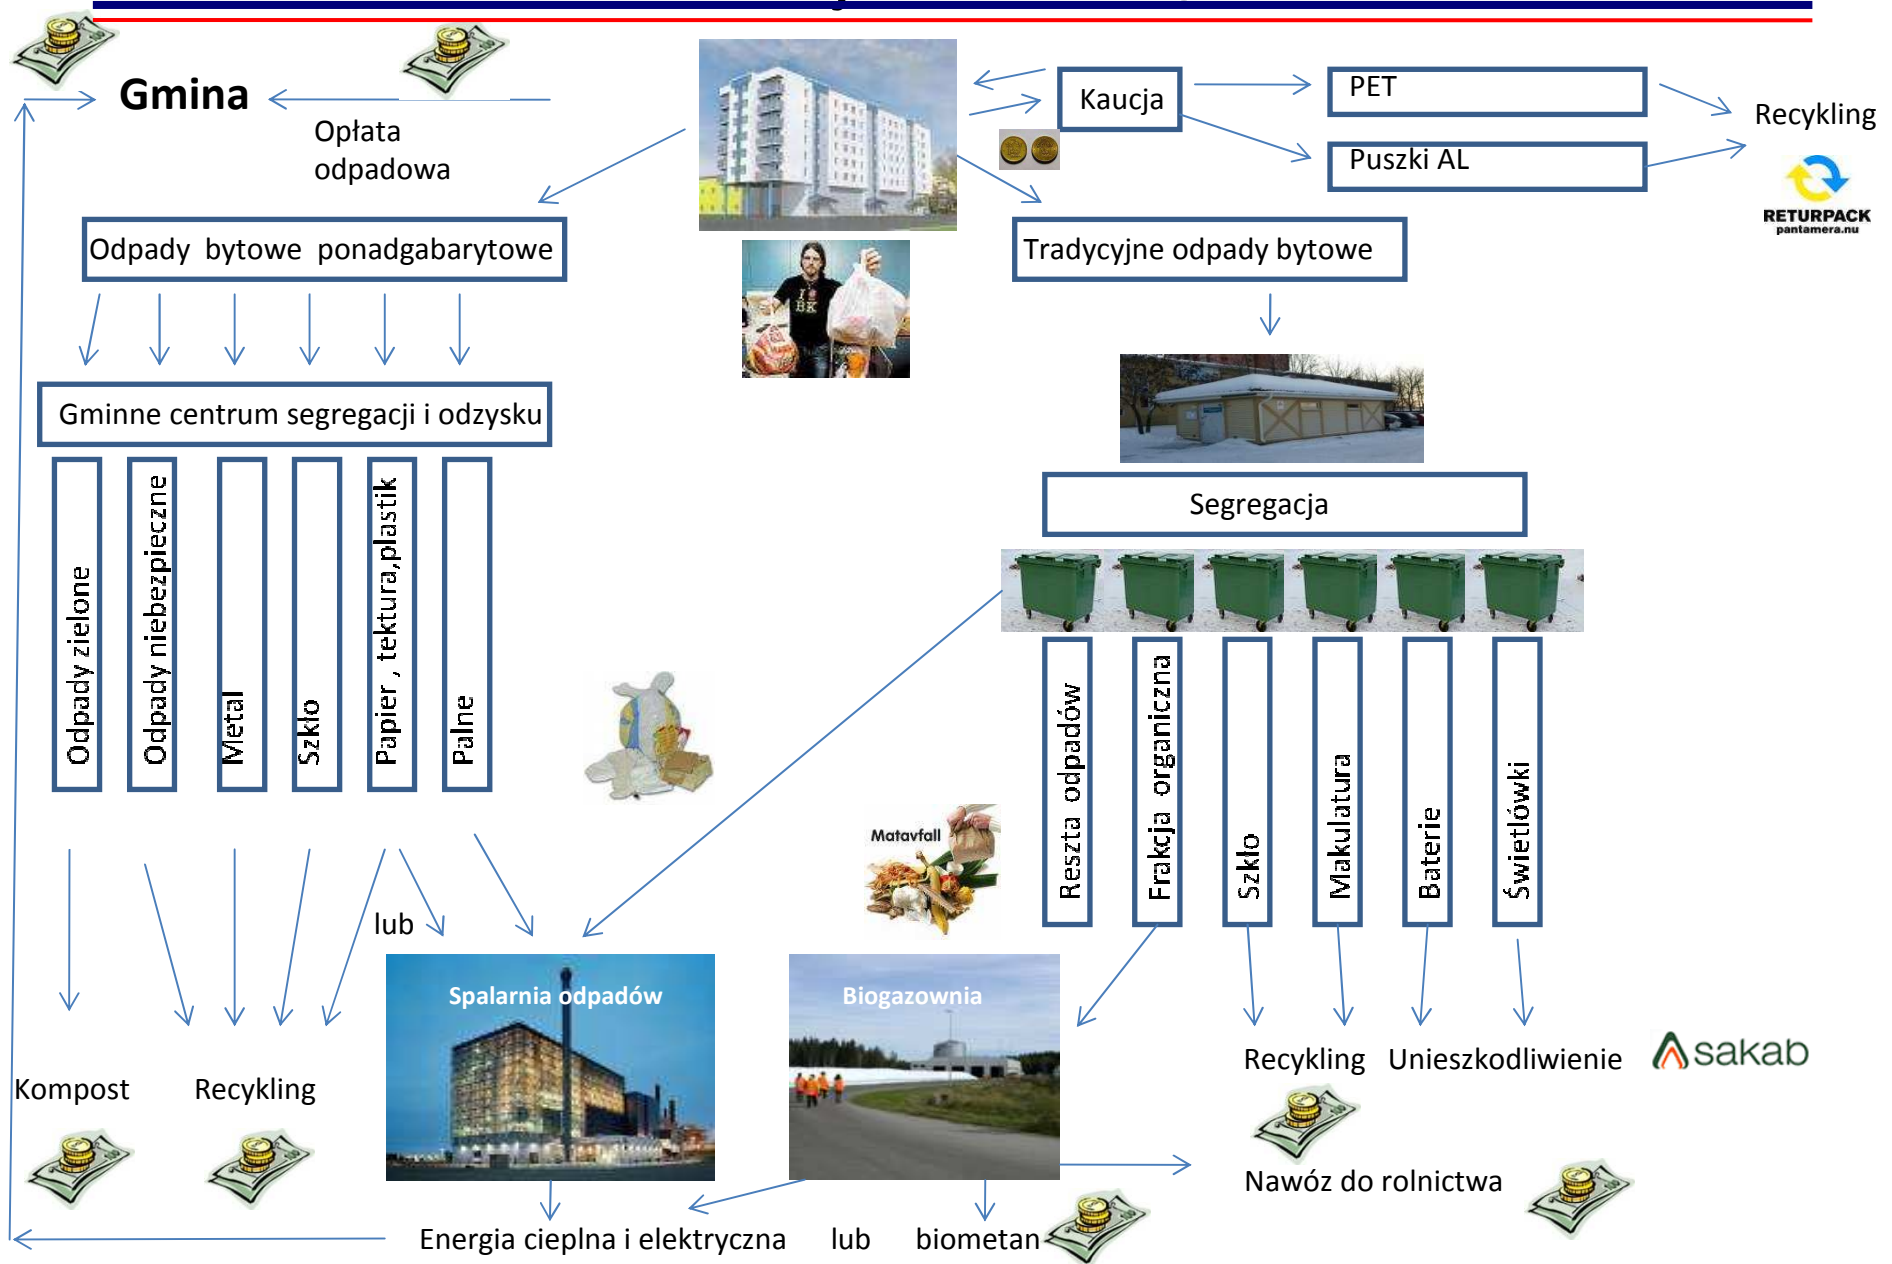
Gmina

Opłata odpadowa

Kaucja

PET

Puszki AL

Recykling

RETURPACK
pantamera.nu

Odpady bytowe ponadgabarytowe

Tradycyjne odpady bytowe

Gminne centrum segregacji i odzysku

Odpady zielone

Odpady niebezpieczne

Metal

Szkło

Papier , tektura,plastik

Palne

Segregacja

Reszta odpadów

Frakcja organiczna

Szkło

Makulatura

Baterie

Świetlówki

Matavfall

lub

Spalarnia odpadów

Biogazownia

Kompost

Recykling

Recykling

Unieszkodliwienie

sakab

Nawóz do rolnictwa

Energia cieplna i elektryczna

lub

biometan